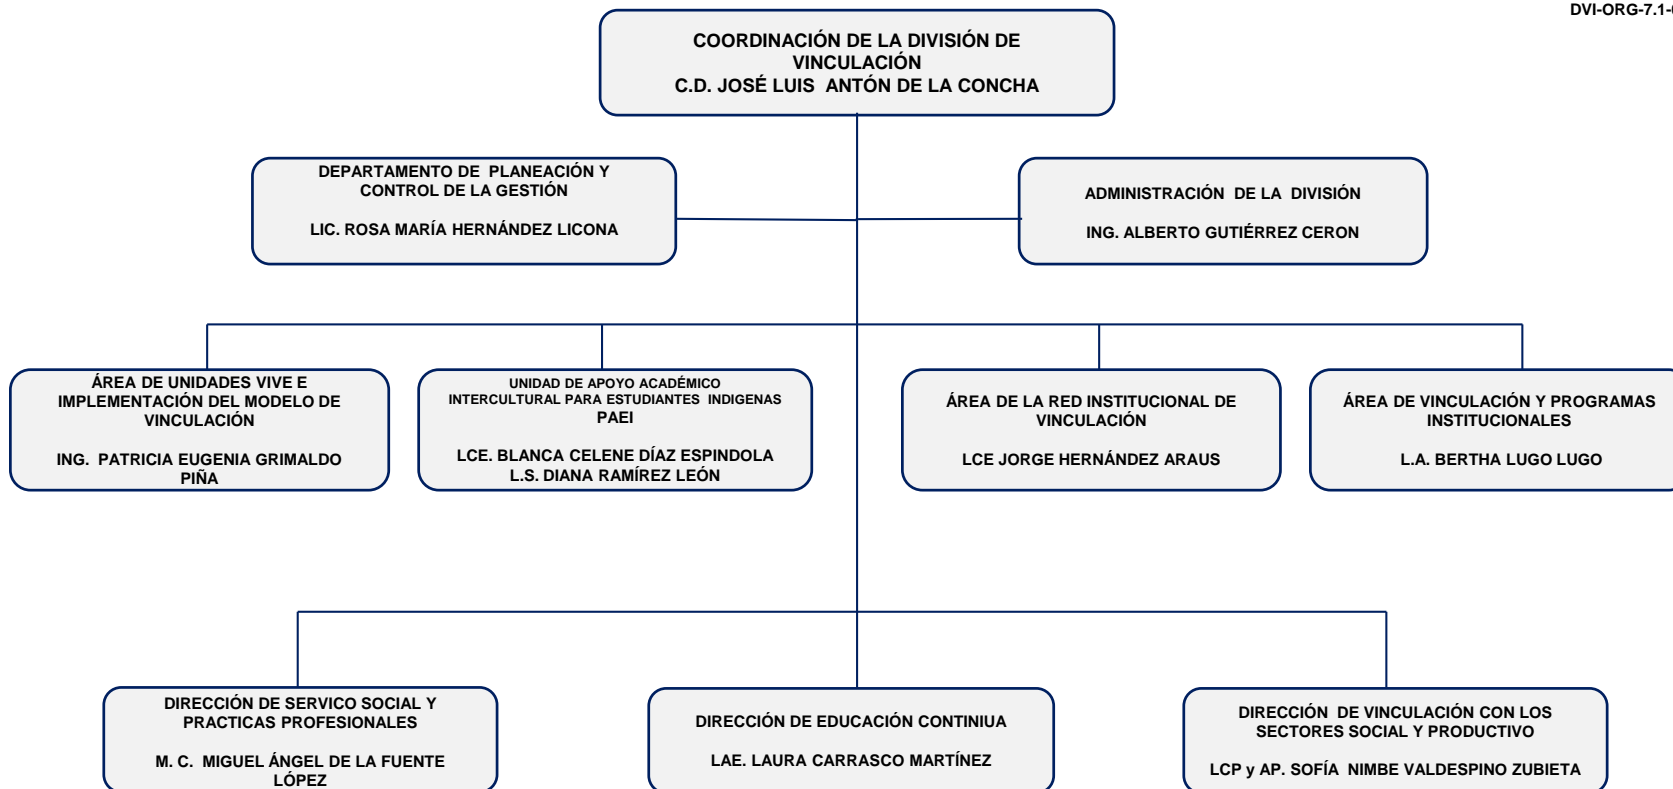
DVI-ORG-7.1-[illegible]

COORDINACIÓN DE LA DIVISIÓN DE VINCULACIÓN
C.D. JOSÉ LUIS ANTÓN DE LA CONCHA

DEPARTAMENTO DE PLANEACIÓN Y CONTROL DE LA GESTIÓN

LIC. ROSA MARÍA HERNÁNDEZ LICONA

ADMINISTRACIÓN DE LA DIVISIÓN

ING. ALBERTO GUTIÉRREZ CERON

ÁREA DE UNIDADES VIVE E IMPLEMENTACIÓN DEL MODELO DE VINCULACIÓN

ING. PATRICIA EUGENIA GRIMALDO PIÑA

UNIDAD DE APOYO ACADÉMICO INTERCULTURAL PARA ESTUDIANTES INDIGENAS
PAEI

LCE. BLANCA CELENE DÍAZ ESPINDOLA
L.S. DIANA RAMÍREZ LEÓN

ÁREA DE LA RED INSTITUCIONAL DE VINCULACIÓN

LCE JORGE HERNÁNDEZ ARAUS

ÁREA DE VINCULACIÓN Y PROGRAMAS INSTITUCIONALES

L.A. BERTHA LUGO LUGO

DIRECCIÓN DE SERVICO SOCIAL Y PRACTICAS PROFESIONALES

M. C. MIGUEL ÁNGEL DE LA FUENTE LÓPEZ

DIRECCIÓN DE EDUCACIÓN CONTINIUA

LAE. LAURA CARRASCO MARTÍNEZ

DIRECCIÓN DE VINCULACIÓN CON LOS SECTORES SOCIAL Y PRODUCTIVO

LCP y AP. SOFÍA NIMBE VALDESPINO ZUBIETA